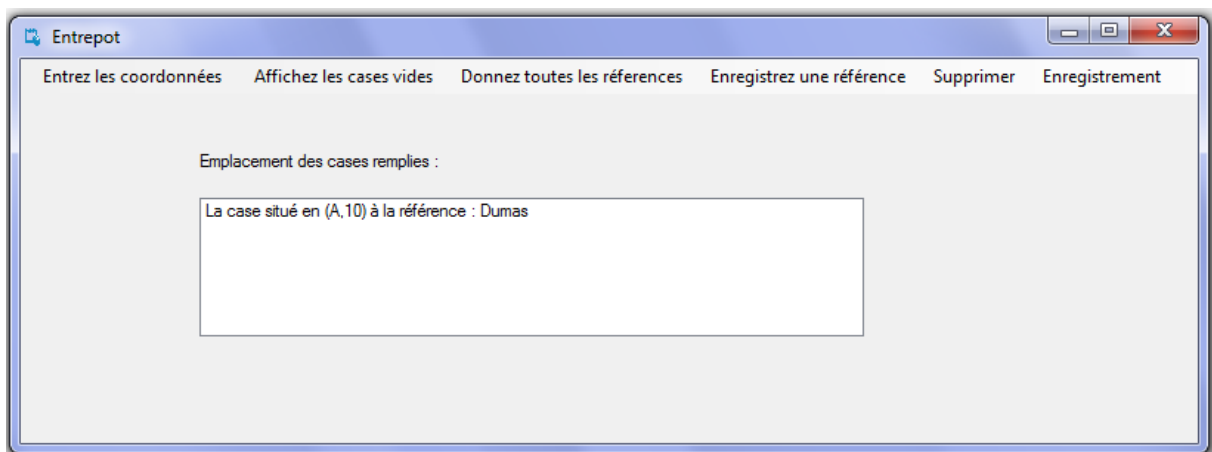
Entrepot

Entrez les coordonnées Affichez les cases vides Donnez toutes les réferences Enregistrez une référence Supprimer Enregistrement

Emplacement des cases remplies :

La case situé en (A,10) à la référence : Dumas